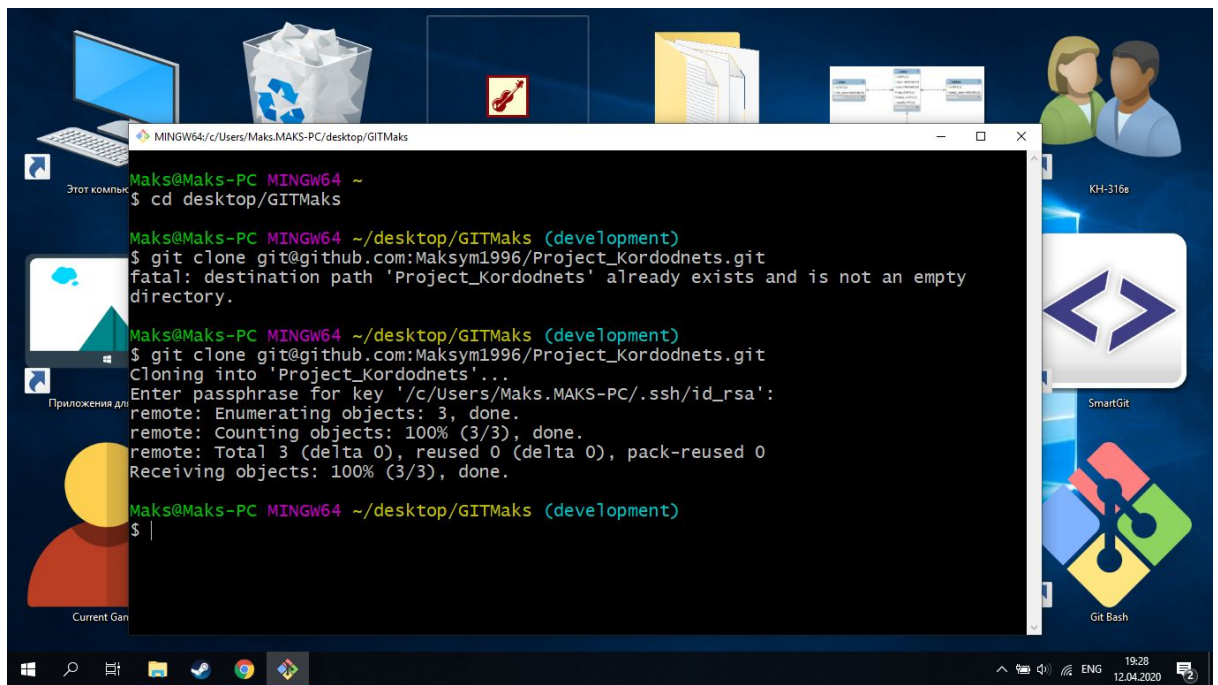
MINGW64:/c/Users/Maks.MAKS-PC/desktop/GITMaks

Maks@Maks-PC MINGW64 ~
$ cd desktop/GITMaks

Maks@Maks-PC MINGW64 ~/desktop/GITMaks (development)
$ git clone git@github.com:Maksym1996/Project_Kordodnets.git
fatal: destination path 'Project_Kordodnets' already exists and is not an empty directory.

Maks@Maks-PC MINGW64 ~/desktop/GITMaks (development)
$ git clone git@github.com:Maksym1996/Project_Kordodnets.git
Cloning into 'Project_Kordodnets'...
Enter passphrase for key '/c/Users/Maks.MAKS-PC/.ssh/id_rsa':
remote: Enumerating objects: 3, done.
remote: Counting objects: 100% (3/3), done.
remote: Total 3 (delta 0), reused 0 (delta 0), pack-reused 0
Receiving objects: 100% (3/3), done.

Maks@Maks-PC MINGW64 ~/desktop/GITMaks (development)
$

Этот компь
Приложения дл
Current Gan
КН-316в
SmartGit
Git Bash
ENG
19:28
12.04.2020
2